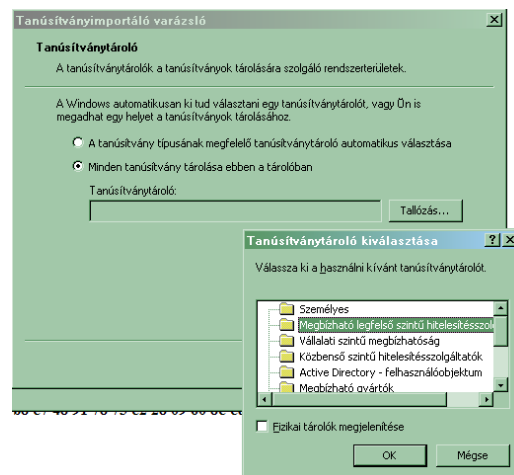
Tanúsítványimportáló varázsló

Tanúsítványtároló

A tanúsítványtárolók a tanúsítványok tárolására szolgáló rendszerterületek.

A Windows automatikusan ki tud választani egy tanúsítványtárolót, vagy Ön is megadhat egy helyet a tanúsítványok tárolásához.

A tanúsítvány típusának megfelelő tanúsítványtároló automatikus választása

Minden tanúsítvány tárolása ebben a tárolóban

Tanúsítványtároló:

Tallózás...

Tanúsítványtároló kiválasztása

?

Válassza ki a használni kívánt tanúsítványtárolót.

Személyes

Megbízható legfelső szintű hitelesítésszol

Vállalati szintű megbízhatóság

Közbenső szintű hitelesítésszolgáltatók

Active Directory - felhasználóobjektum

Megbízható gyártók

Fizikai tárolók megjelenítése

OK

Mégse

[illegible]